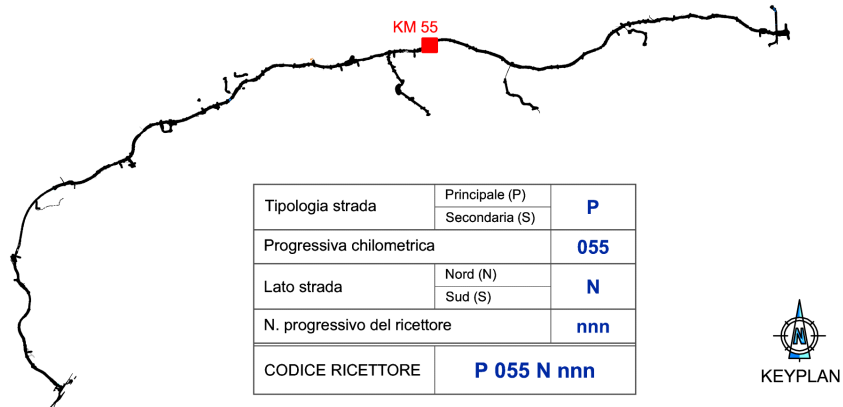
KM 55

| Tipologia strada | Principale (P) | P |
|---|---|---|
| | Secondaria (S) | |
| Progressiva chilometrica | | 055 |
| Lato strada | Nord (N) | N |
| | Sud (S) | |
| N. progressivo del ricettore | | nnn |

| CODICE RICETTORE | P 055 N nnn |
|---|---|

N

KEYPLAN